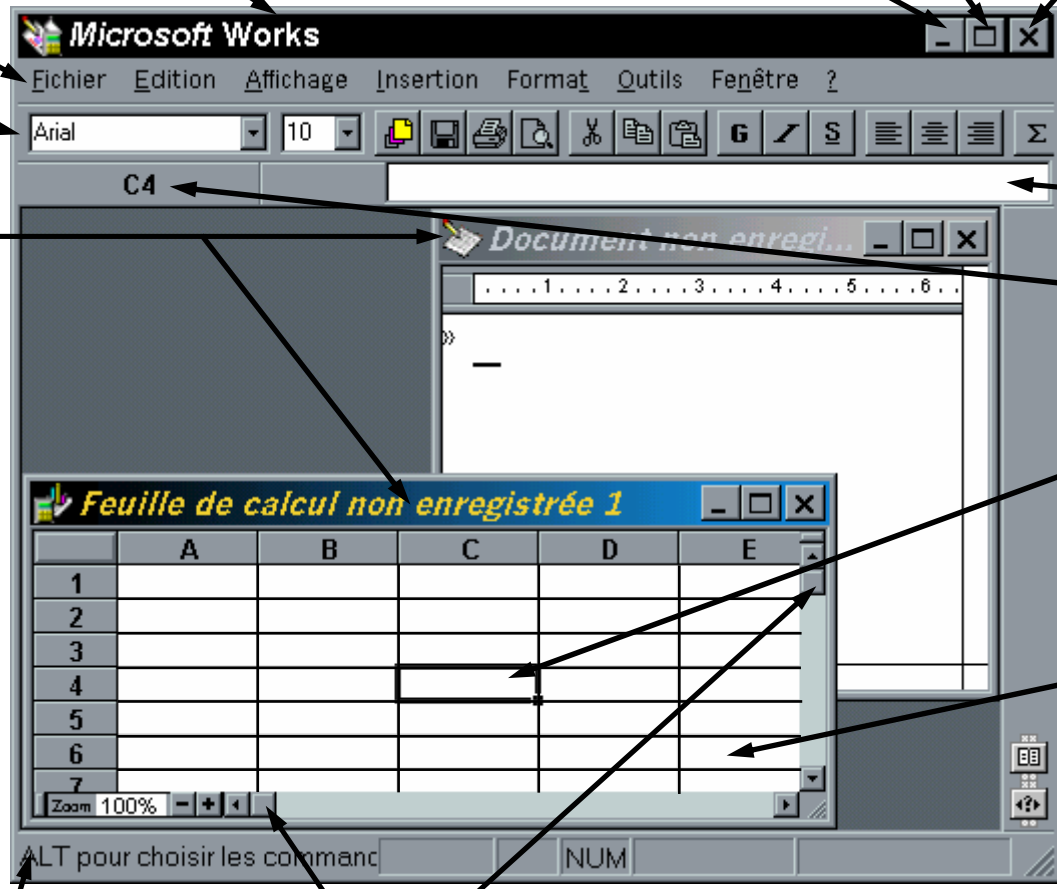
Microsoft Works

Fichier Edition Affichage Insertion Format Outils Fenêtre ?

Arial 10

G I S Σ

C4

Document non enregi...

. . . . 1 . . . . 2 . . . . 3 . . . . 4 . . . . 5 . . . . 6 . .

Feuille de calcul non enregistrée 1

| | A | B | C | D | E |
|---|---|---|---|---|---|
| 1 | | | | | |
| 2 | | | | | |
| 3 | | | | | |
| 4 | | | | | |
| 5 | | | | | |
| 6 | | | | | |
| 7 | | | | | |

Zoom 100%

ALT pour choisir les commanc

NUM